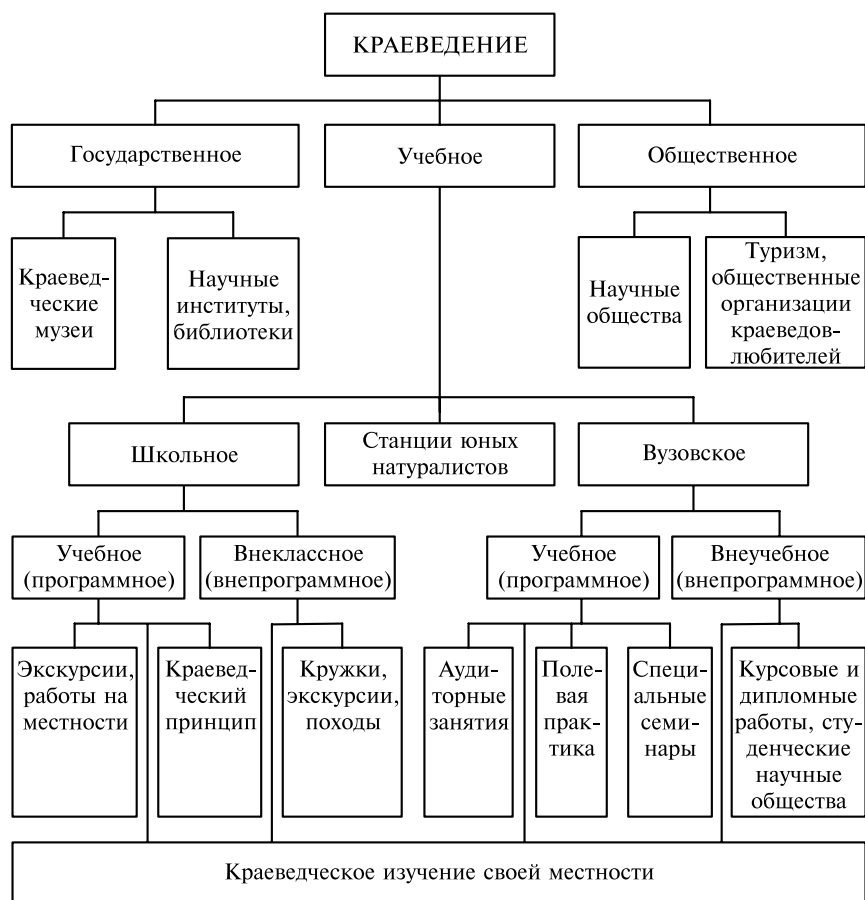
КРАЕВЕДЕНИЕ

Государственное

Учебное

Общественное

Краеведческие музеи

Научные институты, библиотеки

Научные общества

Туризм, общественные организации краеведовлюбителей

Школьное

Станции юных натуралистов

Вузовское

Учебное (программное)

Внеклассное (внепрограммное)

Учебное (программное)

Внеучебное (внепрограммное)

Экскурсии, работы на местности

Краеведческий принцип

Кружки, экскурсии, походы

Аудиторные занятия

Полевая практика

Специальные семинары

Курсовые и дипломные работы, студенческие научные общества

Краеведческое изучение своей местности